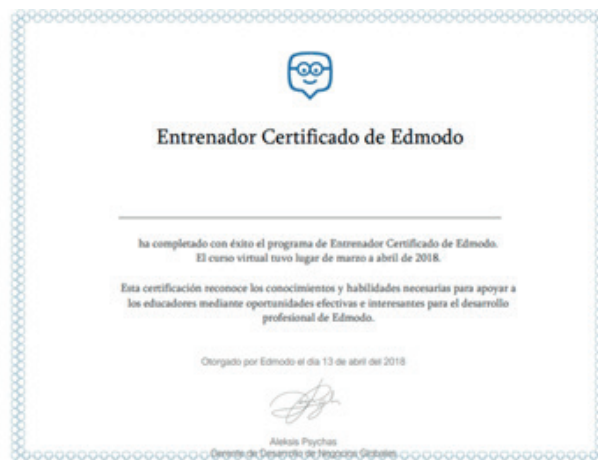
Entrenador Certificado de Edmodo

ha completado con éxito el programa de Entrenador Certificado de Edmodo. El curso virtual tuvo lugar de marzo a abril de 2018.

Esta certificación reconoce los conocimientos y habilidades necesarias para apoyar a los educadores mediante oportunidades efectivas e interesantes para el desarrollo profesional de Edmodo.

Otorgado por Edmodo el día 13 de abril del 2018

Aleksis Psychas
Gerente de Desarrollo de Negocios Globales